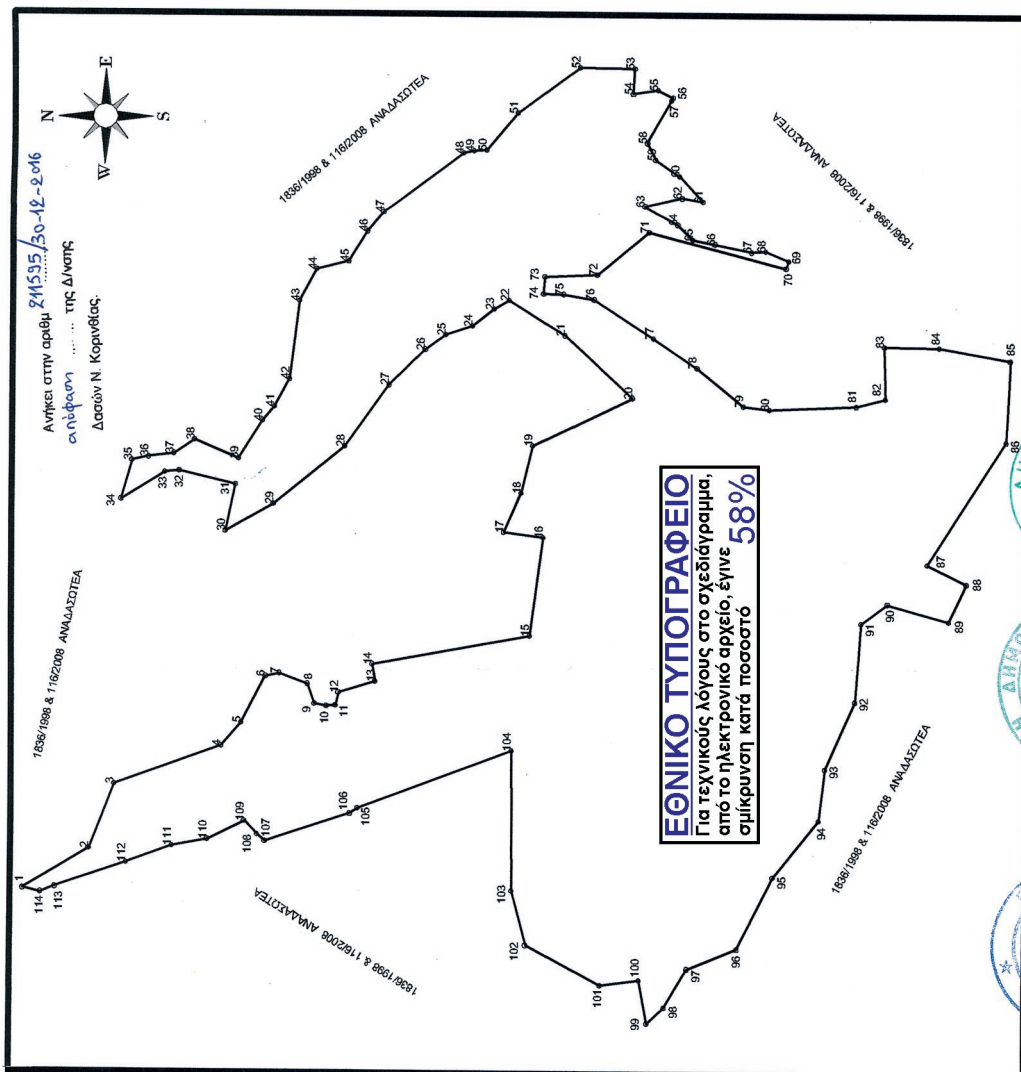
Ανήκει στην αριθμ. 211535/30-12-2016
απόφαση ... ... της Δ/νσης
Δασών Ν. Κορινθίας.

N
E
S
W

1836/1998 & 116/2008 ΑΝΑΔΑΣΩΤΕΑ

1836/1998 & 116/2008 ΑΝΑΔΑΣΩΤΕΑ

1836/1998 & 116/2008 ΑΝΑΔΑΣΩΤΕΑ

1836/1998 & 116/2008 ΑΝΑΔΑΣΩΤΕΑ

1836/1998 & 116/2008 ΑΝΑΔΑΣΩΤΕΑ

ΕΘΝΙΚΟ ΤΥΠΟΓΡΑΦΕΙΟ
Για τεχνικούς λόγους στο σχεδιάγραμμα, από το ηλεκτρονικό αρχείο, έγινε σμίκρυνση κατά ποσοστό 58%

1 2 3 4 5 6 7 8 9 10 11 12 13 14 15 16 17 18 19 20 21 22 23 24 25 26 27 28 29 30 31 32 33 34 35 36 37 38 39 40 41 42 43 44 45 46 47 48 49 50 51 52 53 54 55 56 57 58 59 60 61 62 63 64 65 66 67 68 69 70 71 72 73 74 75 76 77 78 79 80 81 82 83 84 85 86 87 88 89 90 91 92 93 94 95 96 97 98 99 100 101 102 103 104 105 106 107 108 109 110 111 112 113 114